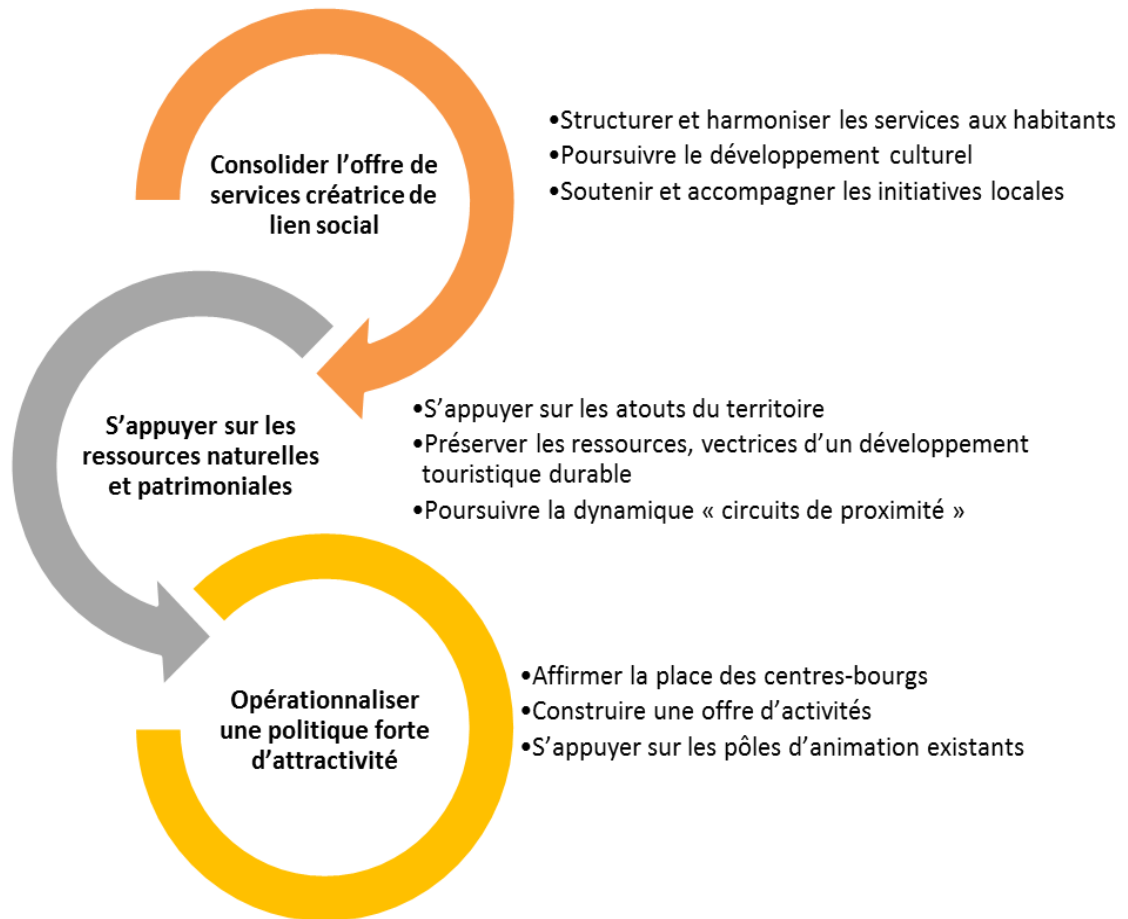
Consolider l’offre de services créatrice de lien social

•Structurer et harmoniser les services aux habitants
•Poursuivre le développement culturel
•Soutenir et accompagner les initiatives locales

S’appuyer sur les ressources naturelles et patrimoniales

•S’appuyer sur les atouts du territoire
•Préserver les ressources, vectrices d’un développement touristique durable
•Poursuivre la dynamique « circuits de proximité »

Opérationnaliser une politique forte d’attractivité

•Affirmer la place des centres-bourgs
•Construire une offre d’activités
•S’appuyer sur les pôles d’animation existants